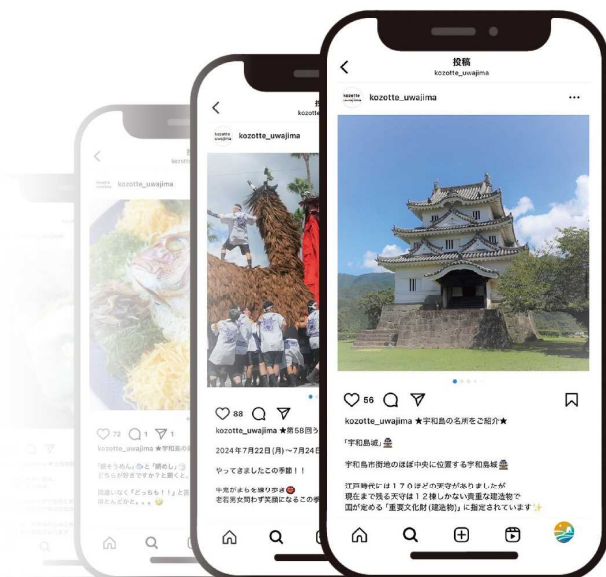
投稿
kozotte_uwajima

kozotte_uwajima

56

kozotte_uwajima ★宇和島の名所をご紹介★

「宇和島城」

宇和島市街地のほぼ中央に位置する宇和島城

江戸時代には170ほどの天守がありましたが
現在まで残る天守は12棟しかない貴重な建造物で
国が定める「重要文化財（建造物）」に指定されています

kozotte_uwajima

88

kozotte_uwajima ★第58回う

2024年7月22日(月)～7月24日

やってきましたこの季節！！

牛鬼がまちを練り歩き
老若男女問わず笑顔になるこの季

kozotte_uwajima

72 1 1

kozotte_uwajima ★宇和島の

「鯛そうめん」と「鯛めし」
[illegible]

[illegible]「どっちも！！」と
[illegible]